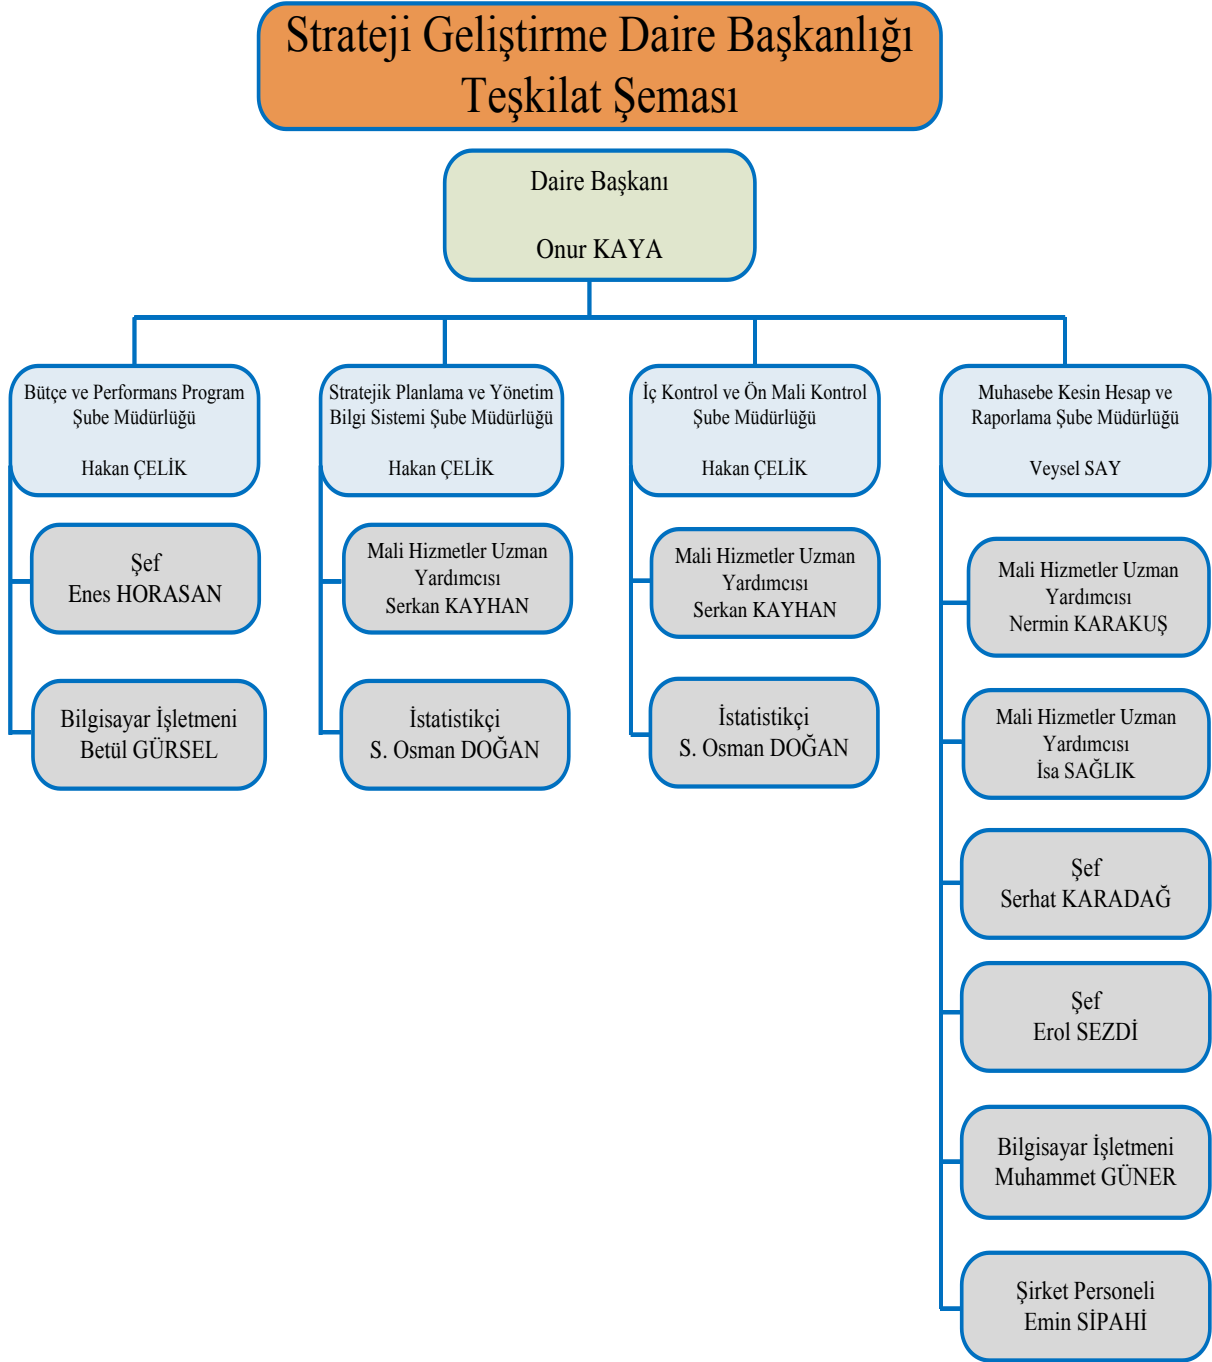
Strateji Geliştirme Daire Başkanlığı Teşkilat Şeması

Daire Başkanı

Onur KAYA

Bütçe ve Performans Program Şube Müdürlüğü

Hakan ÇELİK

Şef
Enes HORASAN

Bilgisayar İşletmeni
Betül GÜRSEL

Stratejik Planlama ve Yönetim Bilgi Sistemi Şube Müdürlüğü

Hakan ÇELİK

Mali Hizmetler Uzman Yardımcısı
Serkan KAYHAN

İstatistikçi
S. Osman DOĞAN

İç Kontrol ve Ön Mali Kontrol Şube Müdürlüğü

Hakan ÇELİK

Mali Hizmetler Uzman Yardımcısı
Serkan KAYHAN

İstatistikçi
S. Osman DOĞAN

Muhasebe Kesin Hesap ve Raporlama Şube Müdürlüğü

Veysel SAY

Mali Hizmetler Uzman Yardımcısı
Nermin KARAKUŞ

Mali Hizmetler Uzman Yardımcısı
İsa SAĞLIK

Şef
Serhat KARADAĞ

Şef
Erol SEZDİ

Bilgisayar İşletmeni
Muhammet GÜNER

Şirket Personeli
Emin SİPAHİ